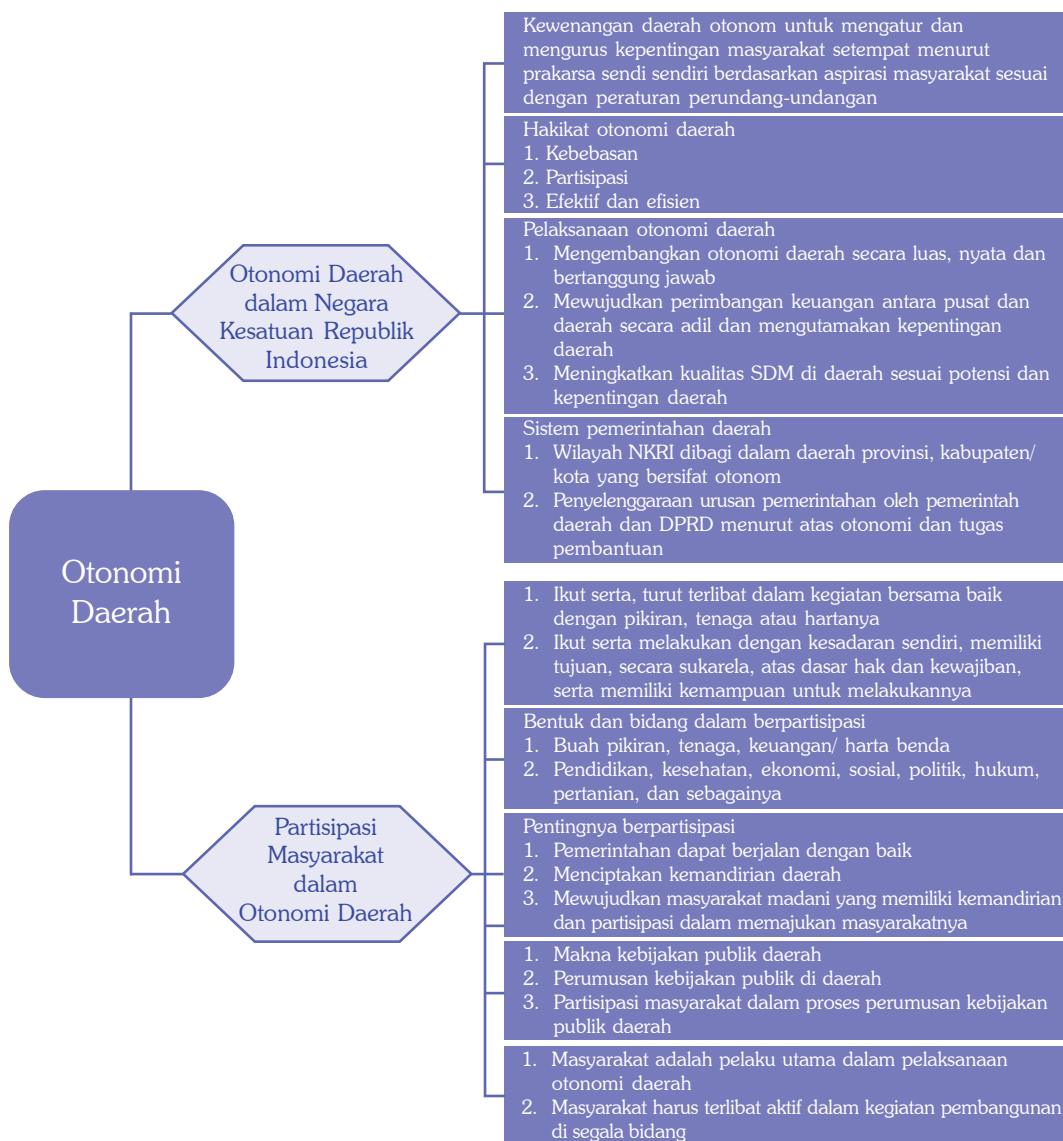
Otonomi Daerah

Otonomi Daerah dalam Negara Kesatuan Republik Indonesia

Kewenangan daerah otonom untuk mengatur dan mengurus kepentingan masyarakat setempat menurut prakarsa sendi sendiri berdasarkan aspirasi masyarakat sesuai dengan peraturan perundang-undangan

Hakikat otonomi daerah
1. Kebebasan
2. Partisipasi
3. Efektif dan efisien

Pelaksanaan otonomi daerah
1. Mengembangkan otonomi daerah secara luas, nyata dan bertanggung jawab
2. Mewujudkan perimbangan keuangan antara pusat dan daerah secara adil dan mengutamakan kepentingan daerah
3. Meningkatkan kualitas SDM di daerah sesuai potensi dan kepentingan daerah

Sistem pemerintahan daerah
1. Wilayah NKRI dibagi dalam daerah provinsi, kabupaten/ kota yang bersifat otonom
2. Penyelenggaraan urusan pemerintahan oleh pemerintah daerah dan DPRD menurut atas otonomi dan tugas pembantuan

Partisipasi Masyarakat dalam Otonomi Daerah

1. Ikut serta, turut terlibat dalam kegiatan bersama baik dengan pikiran, tenaga atau hartanya
2. Ikut serta melakukan dengan kesadaran sendiri, memiliki tujuan, secara sukarela, atas dasar hak dan kewajiban, serta memiliki kemampuan untuk melakukannya

Bentuk dan bidang dalam berpartisipasi
1. Buah pikiran, tenaga, keuangan/ harta benda
2. Pendidikan, kesehatan, ekonomi, sosial, politik, hukum, pertanian, dan sebagainya

Pentingnya berpartisipasi
1. Pemerintahan dapat berjalan dengan baik
2. Menciptakan kemandirian daerah
3. Mewujudkan masyarakat madani yang memiliki kemandirian dan partisipasi dalam memajukan masyarakatnya

1. Makna kebijakan publik daerah
2. Perumusan kebijakan publik di daerah
3. Partisipasi masyarakat dalam proses perumusan kebijakan publik daerah

1. Masyarakat adalah pelaku utama dalam pelaksanaan otonomi daerah
2. Masyarakat harus terlibat aktif dalam kegiatan pembangunan di segala bidang